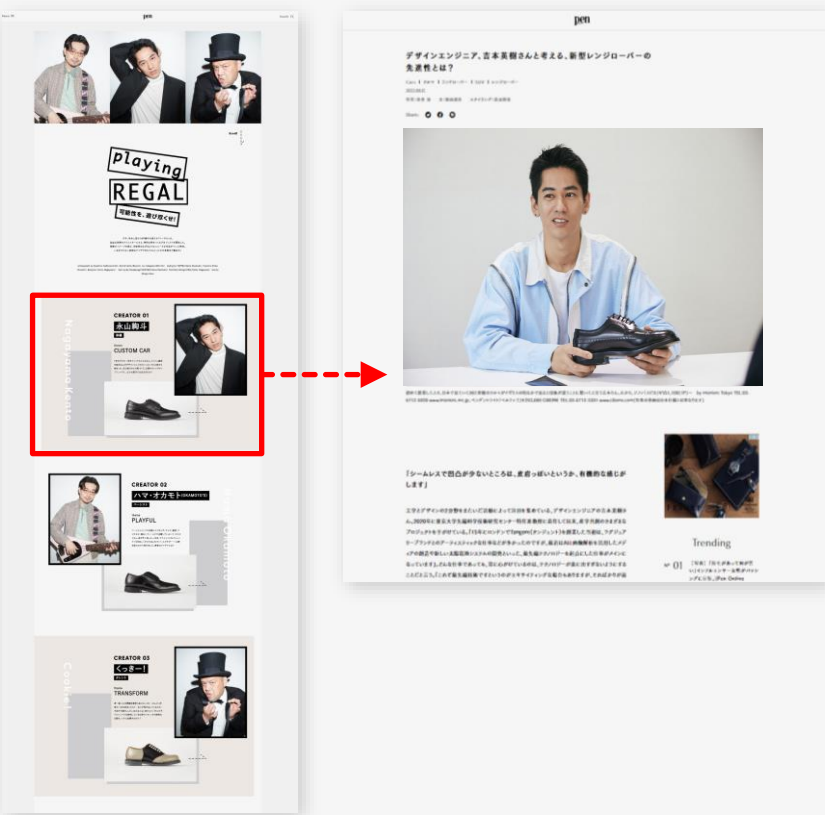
pen

Playing REGAL

可能性を、遊び尽くせ!

CREATOR 01
永山絢斗
CUSTOM CAR

Nagayama Kento

CREATOR 02
ハマ・オカモト
PLAYFUL

CREATOR 03
くっきー!
TRANSFORM

Cookie!

pen

デザインエンジニア、吉本英樹さんと考える、新型レンジローバーの先進性とは?

Share:

「シームレスで凹凸が少ないところは、金属っぽいというか、有機的な感じがします」

Trending

01